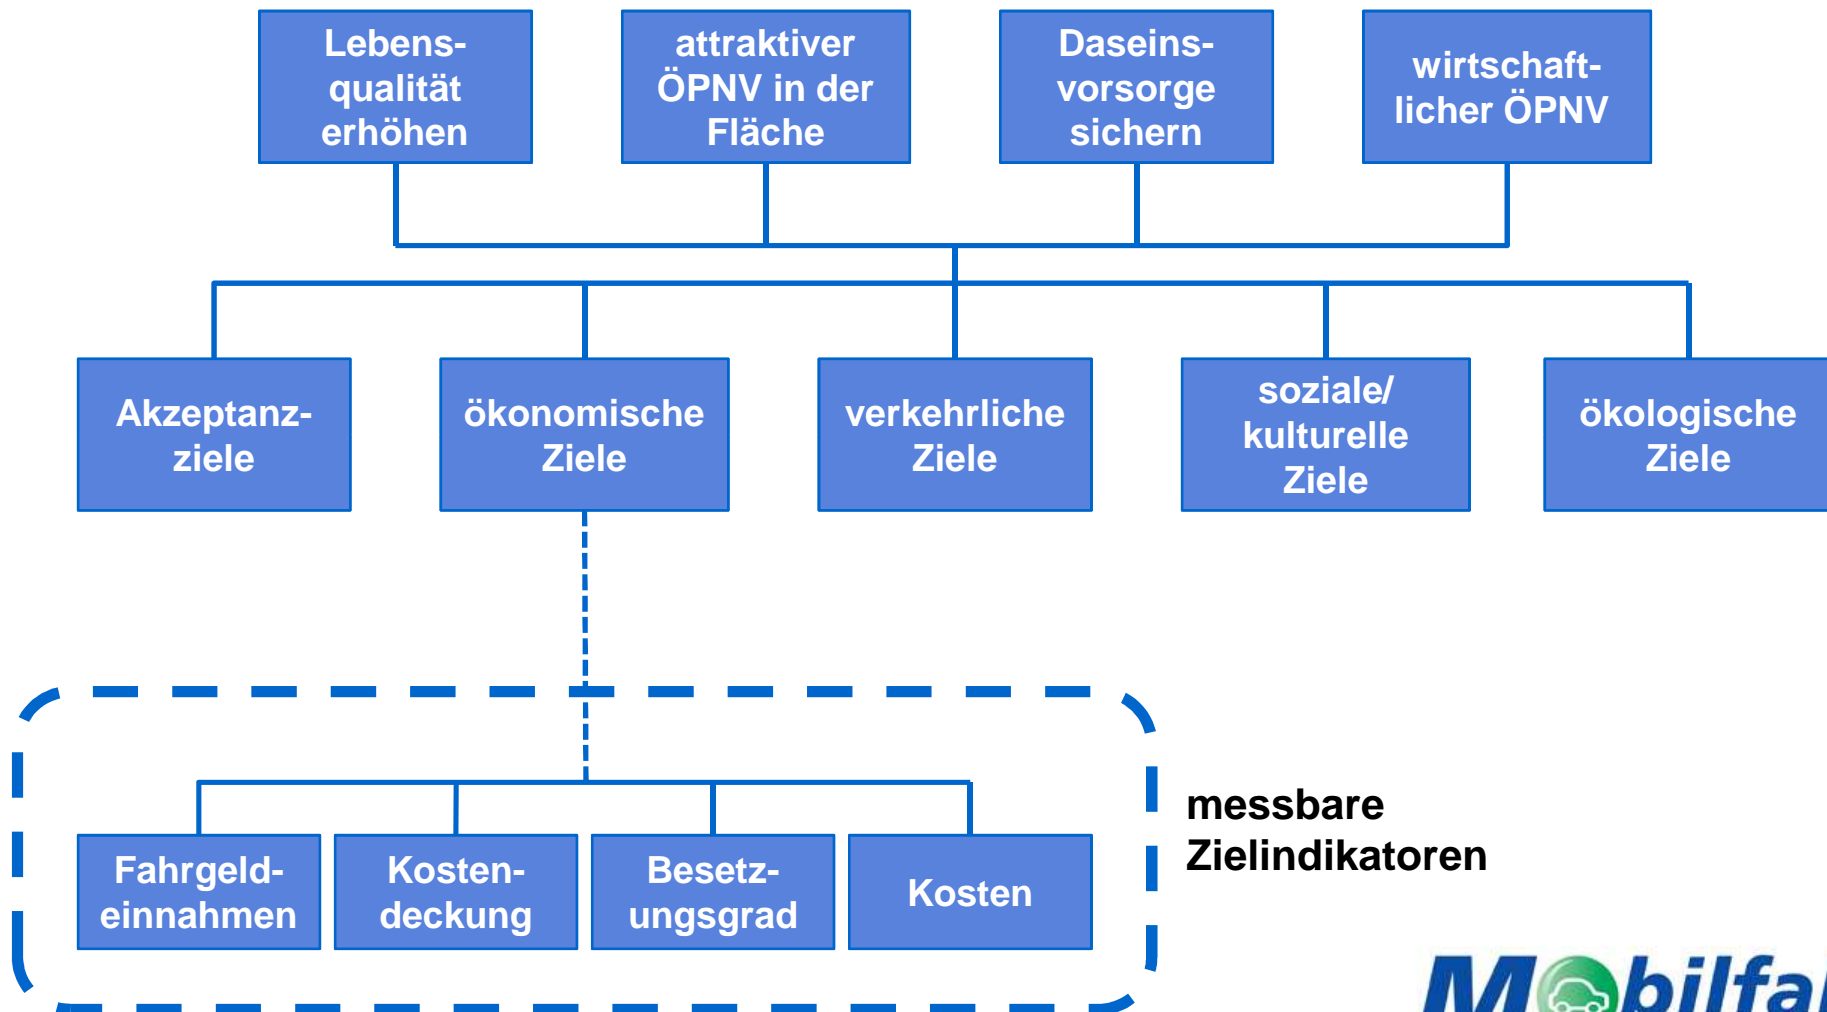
Lebensqualität erhöhen

attraktiver ÖPNV in der Fläche

Daseinsvorsorge sichern

wirtschaftlicher ÖPNV

Akzeptanzziele

ökonomische Ziele

verkehrliche Ziele

soziale/ kulturelle Ziele

ökologische Ziele

Fahrgeldeinnahmen

Kostendeckung

Besetzungsgrad

Kosten

messbare Zielindikatoren

M bilfa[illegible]